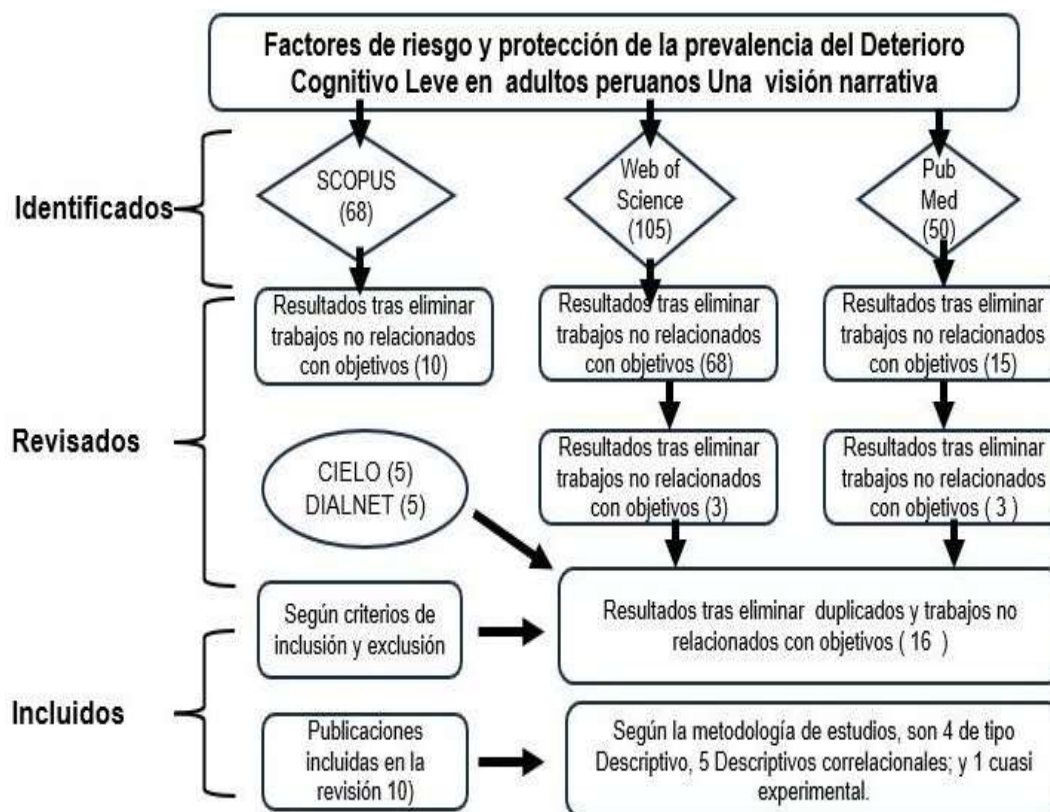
Factores de riesgo y protección de la prevalencia del Deterioro Cognitivo Leve en adultos peruanos Una visión narrativa

Identificados

SCOPUS (68)

Web of Science (105)

Pub Med (50)

Revisados

Resultados tras eliminar trabajos no relacionados con objetivos (10)

Resultados tras eliminar trabajos no relacionados con objetivos (68)

Resultados tras eliminar trabajos no relacionados con objetivos (15)

CIELO (5) DIALNET (5)

Resultados tras eliminar trabajos no relacionados con objetivos (3)

Resultados tras eliminar trabajos no relacionados con objetivos ( 3 )

Incluidos

Según criterios de inclusión y exclusión

Resultados tras eliminar duplicados y trabajos no relacionados con objetivos ( 16 )

Publicaciones incluidas en la revisión 10)

Según la metodología de estudios, son 4 de tipo Descriptivo, 5 Descriptivos correlacionales; y 1 cuasi experimental.